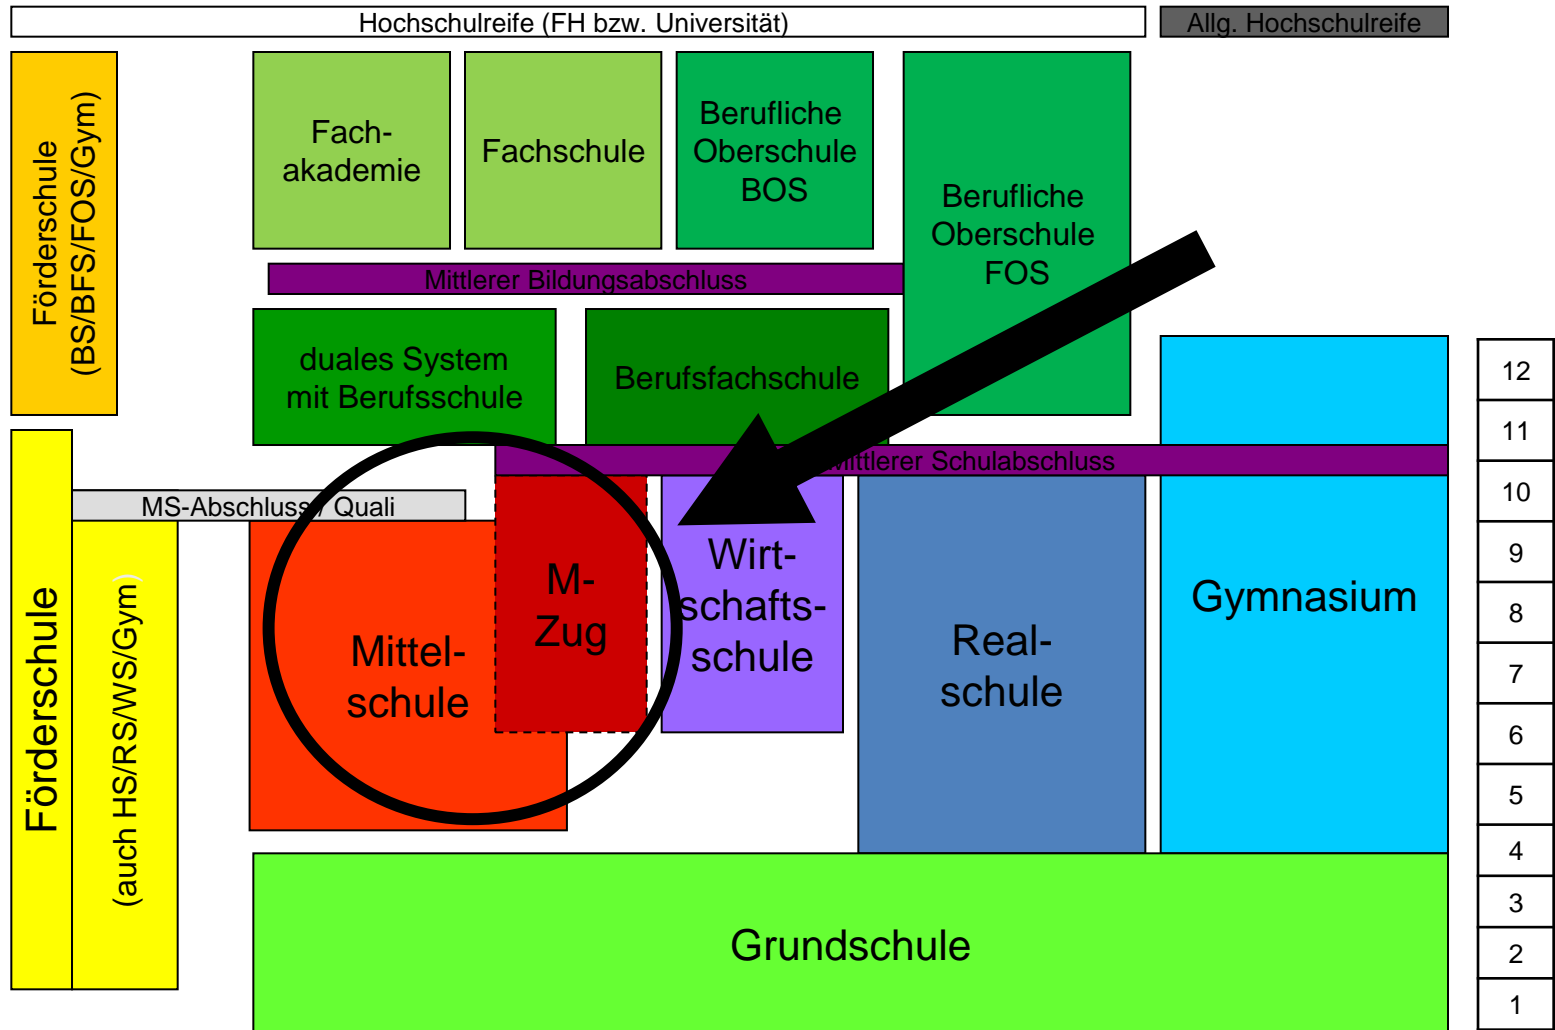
Hochschulreife (FH bzw. Universität)

Allg. Hochschulreife

Förderschule (BS/BFS/FOS/Gym)

Fachakademie

Fachschule

Berufliche Oberschule BOS

Berufliche Oberschule FOS

Mittlerer Bildungsabschluss

duales System mit Berufsschule

Berufsfachschule

Mittlerer Schulabschluss

MS-Abschluss / Quali

Förderschule

(auch HS/RS/WS/Gym)

Mittelschule

M-Zug

Wirtschaftsschule

Realschule

Gymnasium

Grundschule

| 12 |
|---|
| 11 |
| 10 |
| 9 |
| 8 |
| 7 |
| 6 |
| 5 |
| 4 |
| 3 |
| 2 |
| 1 |